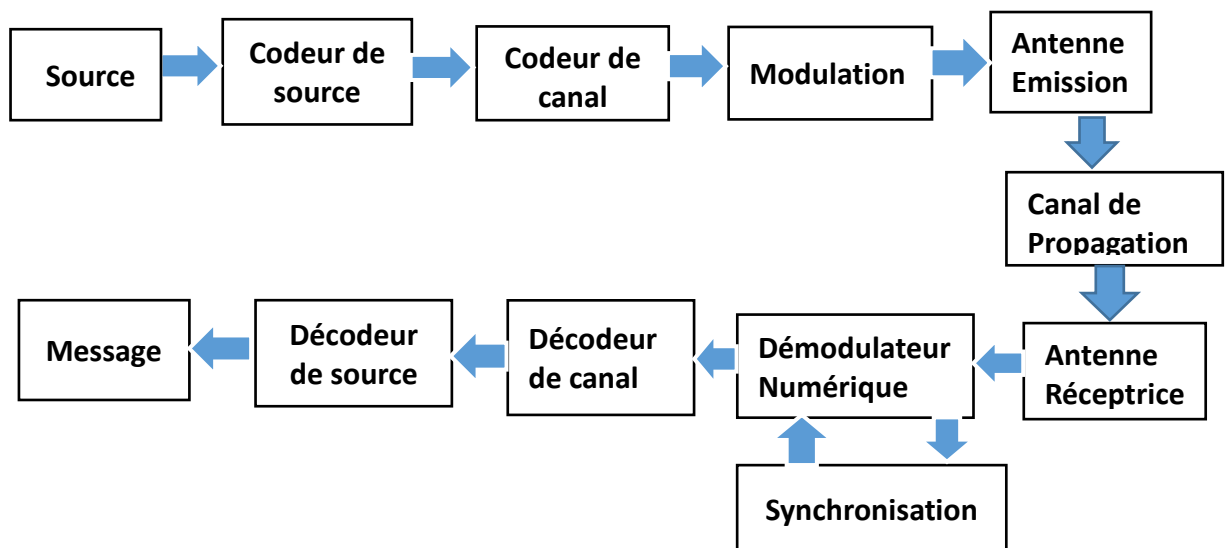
Source

Codeur de source

Codeur de canal

Modulation

Antenne Emission

Canal de Propagation

Antenne Réceptrice

Démodulateur Numérique

Décodeur de canal

Décodeur de source

Message

Synchronisation